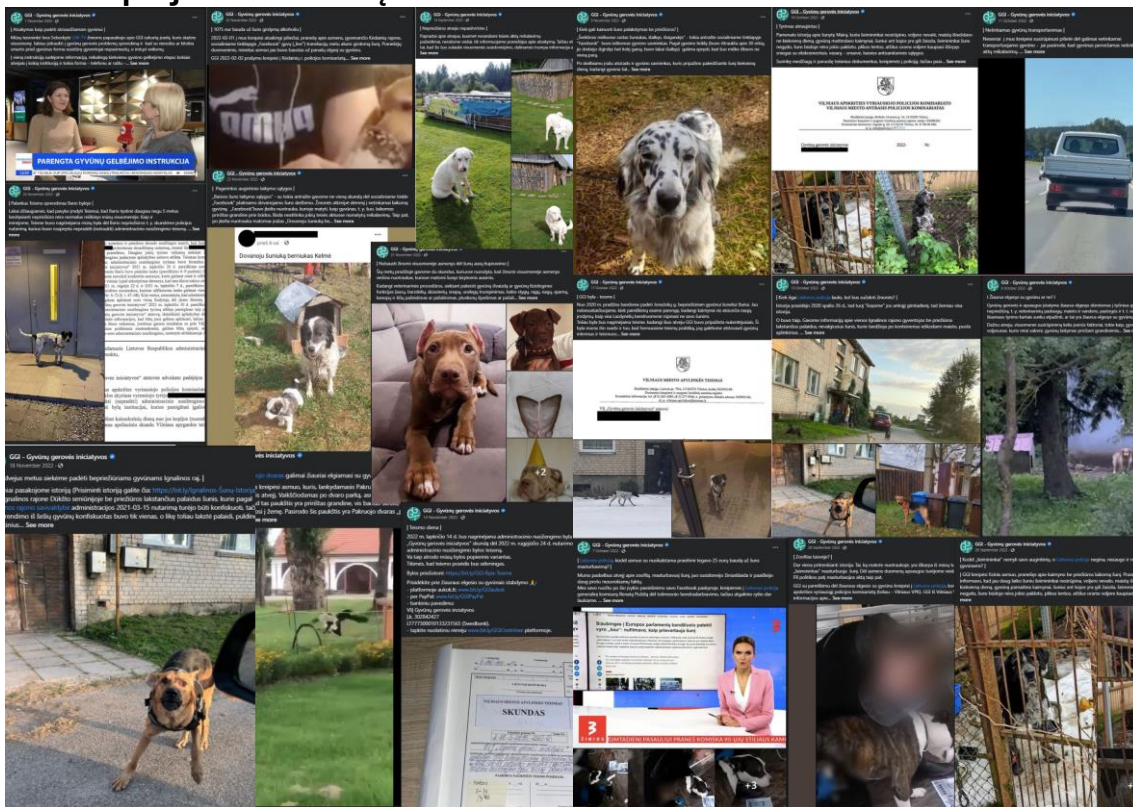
GGI - Gyvūnų gerovės iniciatyvos

PARENGTA GYVŪNŲ GELBĖJIMO INSTRUKCIJA

GGI - Gyvūnų gerovės iniciatyvos
30 November 2022

dvejus metus siekėme padėti beprieziūriams gyvūnams Ignalinos raj.

GGI - Gyvūnų gerovės iniciatyvos

Dovanoju šuniuką berniukas Kelmė

VILNIAUS APSKRITIES VYRIAUSIOJO POLICIJOS KOMISARIATO VILNIAUS MIESTO ANTROSIOS POLICIJOS KOMISARIATAS

VILNIAUS MIESTO APYLINKĖS TEISMAS

SKUNDAS

Siaubingas | Europos parlamentą bandžiusio paliesti vyro „šou" nufilmavo, kaip prievartauja šunį

+2

+3